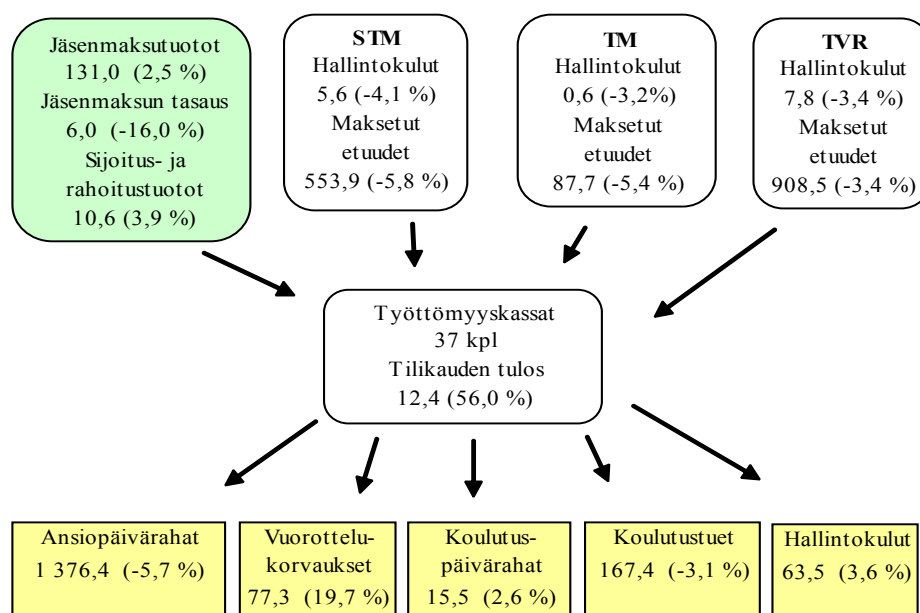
Jäsenmaksutuotot
131,0 (2,5 %)
Jäsenmaksun tasaus
6,0 (-16,0 %)
Sijoitus- ja rahoitustuotot
10,6 (3,9 %)

STM
Hallintokulut
5,6 (-4,1 %)
Maksetut etuudet
553,9 (-5,8 %)

TM
Hallintokulut
0,6 (-3,2%)
Maksetut etuudet
87,7 (-5,4 %)

TVR
Hallintokulut
7,8 (-3,4 %)
Maksetut etuudet
908,5 (-3,4 %)

Työttömyyskassat
37 kpl
Tilikauden tulos
12,4 (56,0 %)

Ansiopäivärahat
1 376,4 (-5,7 %)

Vuorottelukorvaukset
77,3 (19,7 %)

Koulutuspäivärahat
15,5 (2,6 %)

Koulutustuet
167,4 (-3,1 %)

Hallintokulut
63,5 (3,6 %)